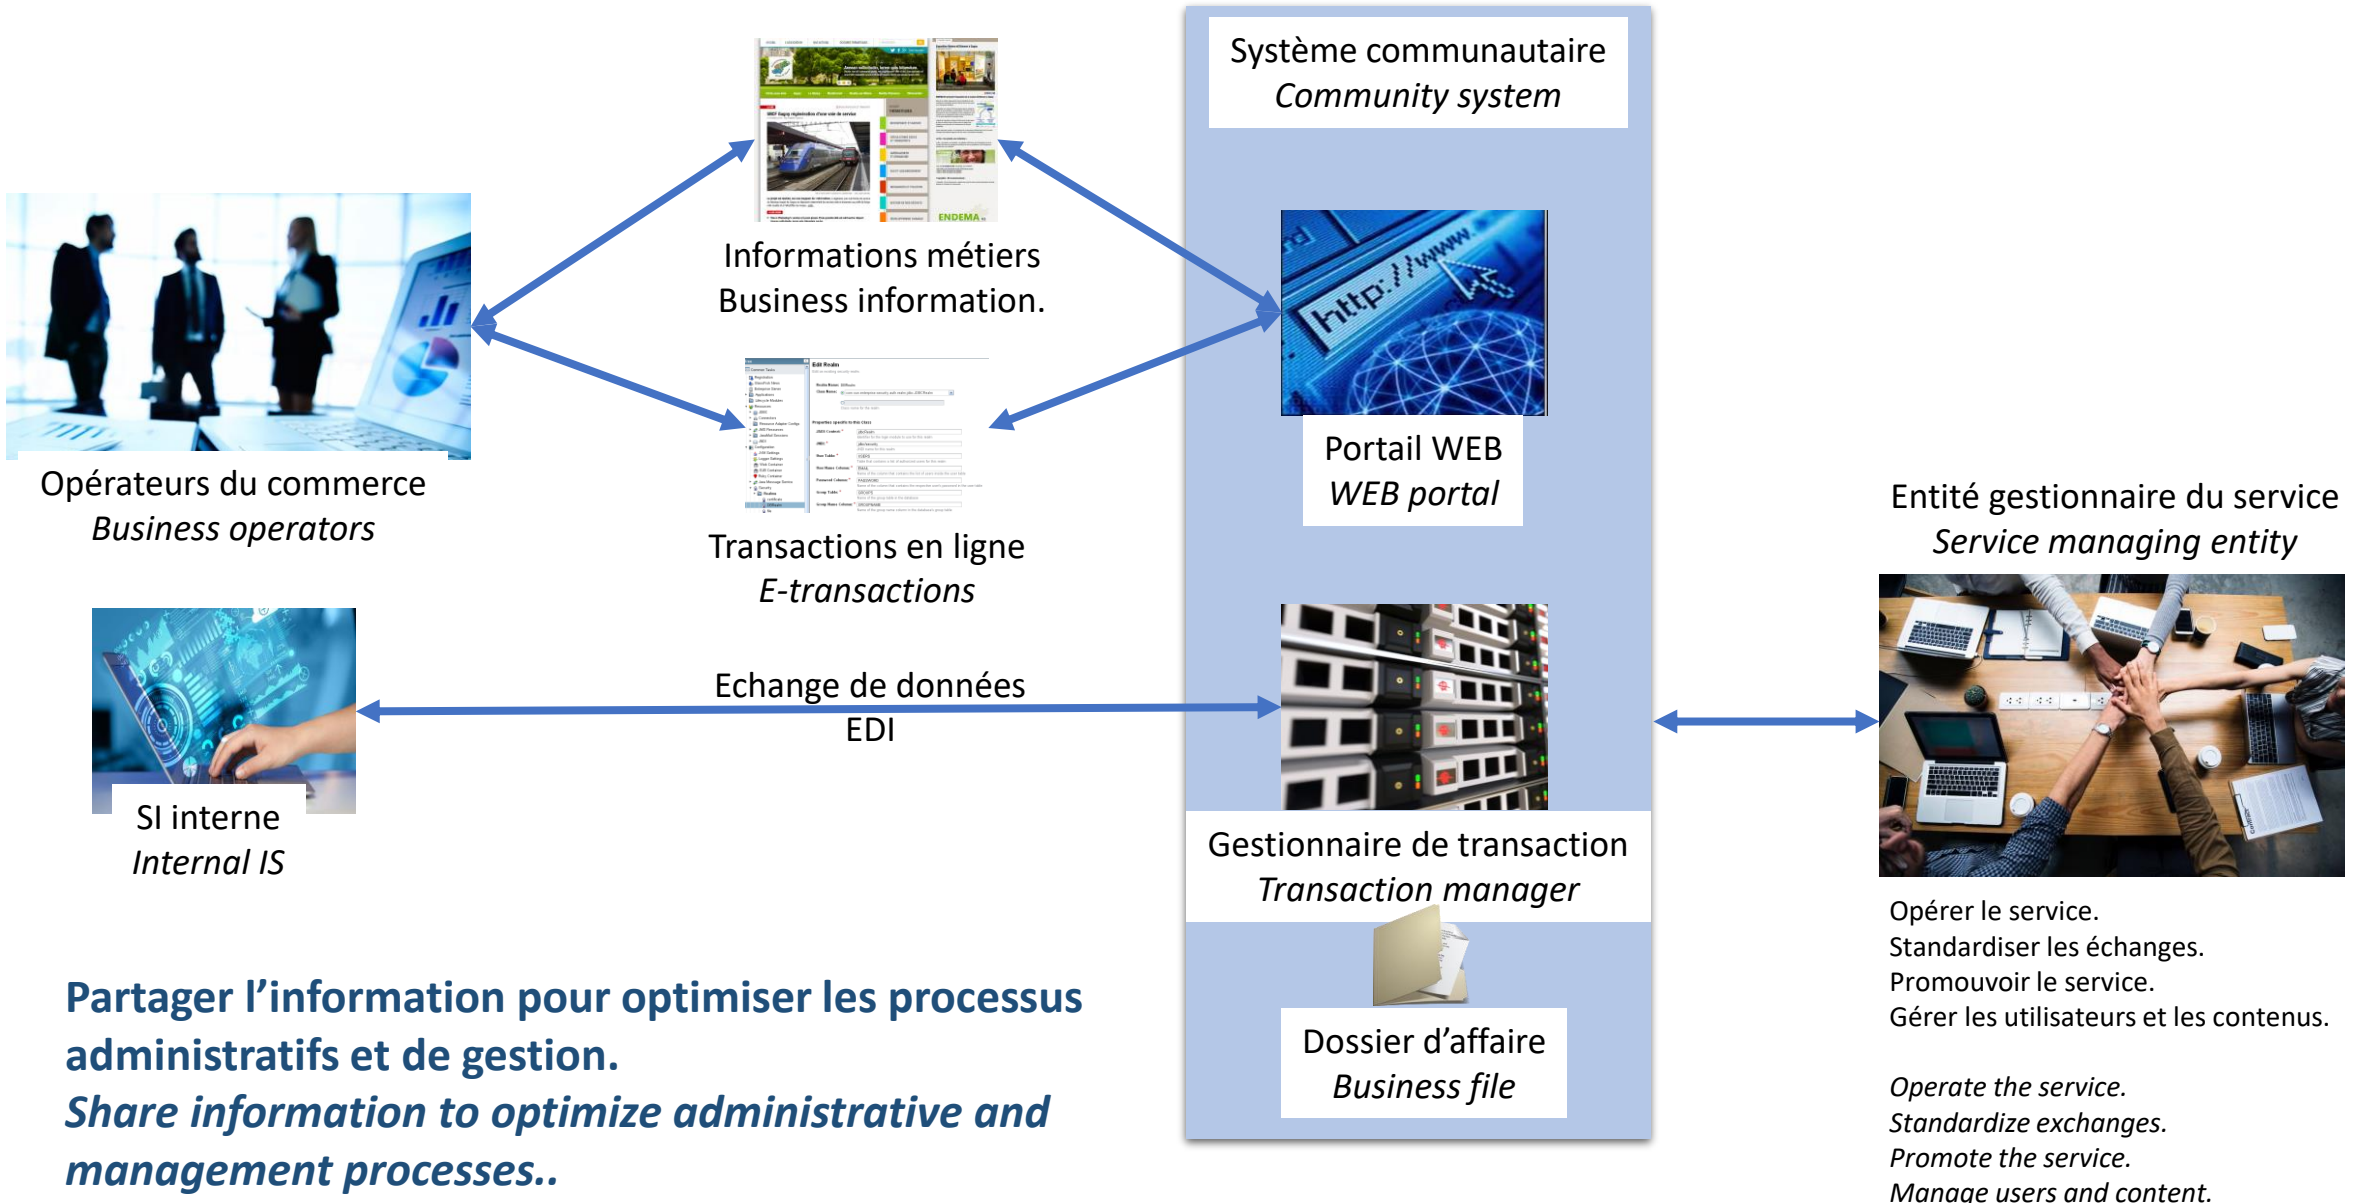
Système communautaire
*Community system*

Informations métiers
Business information.

Portail WEB
*WEB portal*

Opérateurs du commerce
*Business operators*

Transactions en ligne
*E-transactions*

Entité gestionnaire du service
*Service managing entity*

Echange de données
EDI

SI interne
*Internal IS*

Gestionnaire de transaction
*Transaction manager*

Dossier d'affaire
*Business file*

Opérer le service.
Standardiser les échanges.
Promouvoir le service.
Gérer les utilisateurs et les contenus.

*Operate the service.*
*Standardize exchanges.*
*Promote the service.*
*Manage users and content.*

**Partager l'information pour optimiser les processus administratifs et de gestion.**
***Share information to optimize administrative and management processes..***